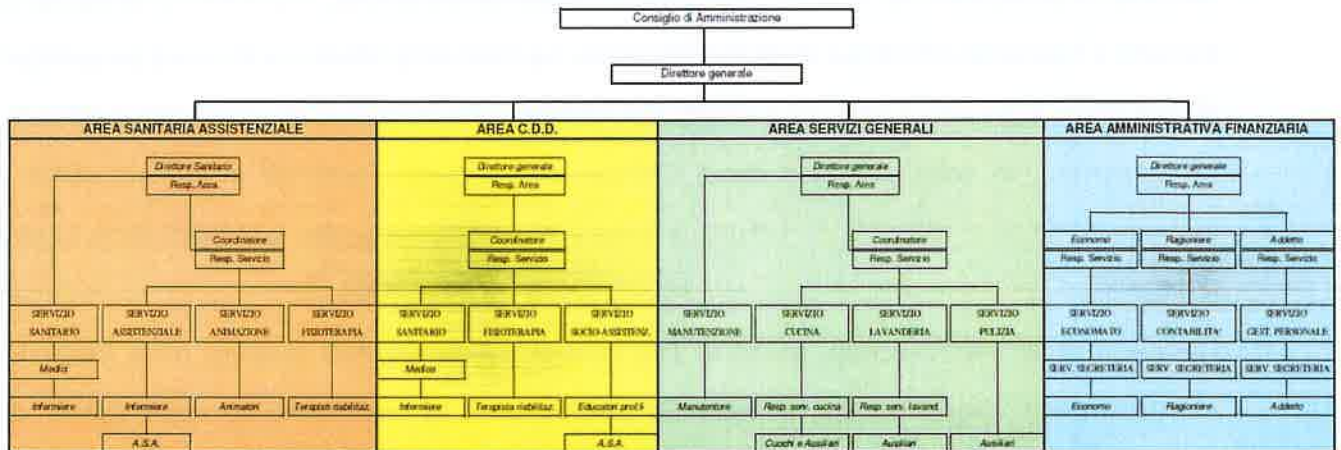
Consiglio di Amministrazione

Direttore generale

AREA SANITARIA ASSISTENZIALE

Direttore Sanitario
Resp. Area

Coordinatore
Resp. Servizio

SERVIZIO SANITARIO

SERVIZIO ASSISTENZIALE

SERVIZIO ANIMAZIONE

SERVIZIO FISIOTERAPIA

Medico

Infermiere

Infermiere

Animatori

Terapisti riabilitaz.

A.S.A.

AREA C.D.D.

Direttore generale
Resp. Area

Coordinatore
Resp. Servizio

SERVIZIO SANITARIO

SERVIZIO FISIOTERAPIA

SERVIZIO SOCIO-ASSISTENZ.

Medico

Infermiere

Terapista riabilitaz.

Educatori prof.li

A.S.A.

AREA SERVIZI GENERALI

Direttore generale
Resp. Area

Coordinatore
Resp. Servizio

SERVIZIO MANUTENZIONE

SERVIZIO CUCINA

SERVIZIO LAVANDERIA

SERVIZIO PULIZIA

Manutentore

Resp. serv. cucina

Resp. serv. lavand.

Cuochi e Ausiliari

Ausiliari

Ausiliari

AREA AMMINISTRATIVA FINANZIARIA

Direttore generale
Resp. Area

Economo
Resp. Servizio

Ragioniere
Resp. Servizio

Addetto
Resp. Servizio

SERVIZIO ECONOMATO

SERVIZIO CONTABILITA'

SERVIZIO GEST. PERSONALE

SERV. SEGRETERIA

SERV. SEGRETERIA

SERV. SEGRETERIA

Economo

Ragioniere

Addetto